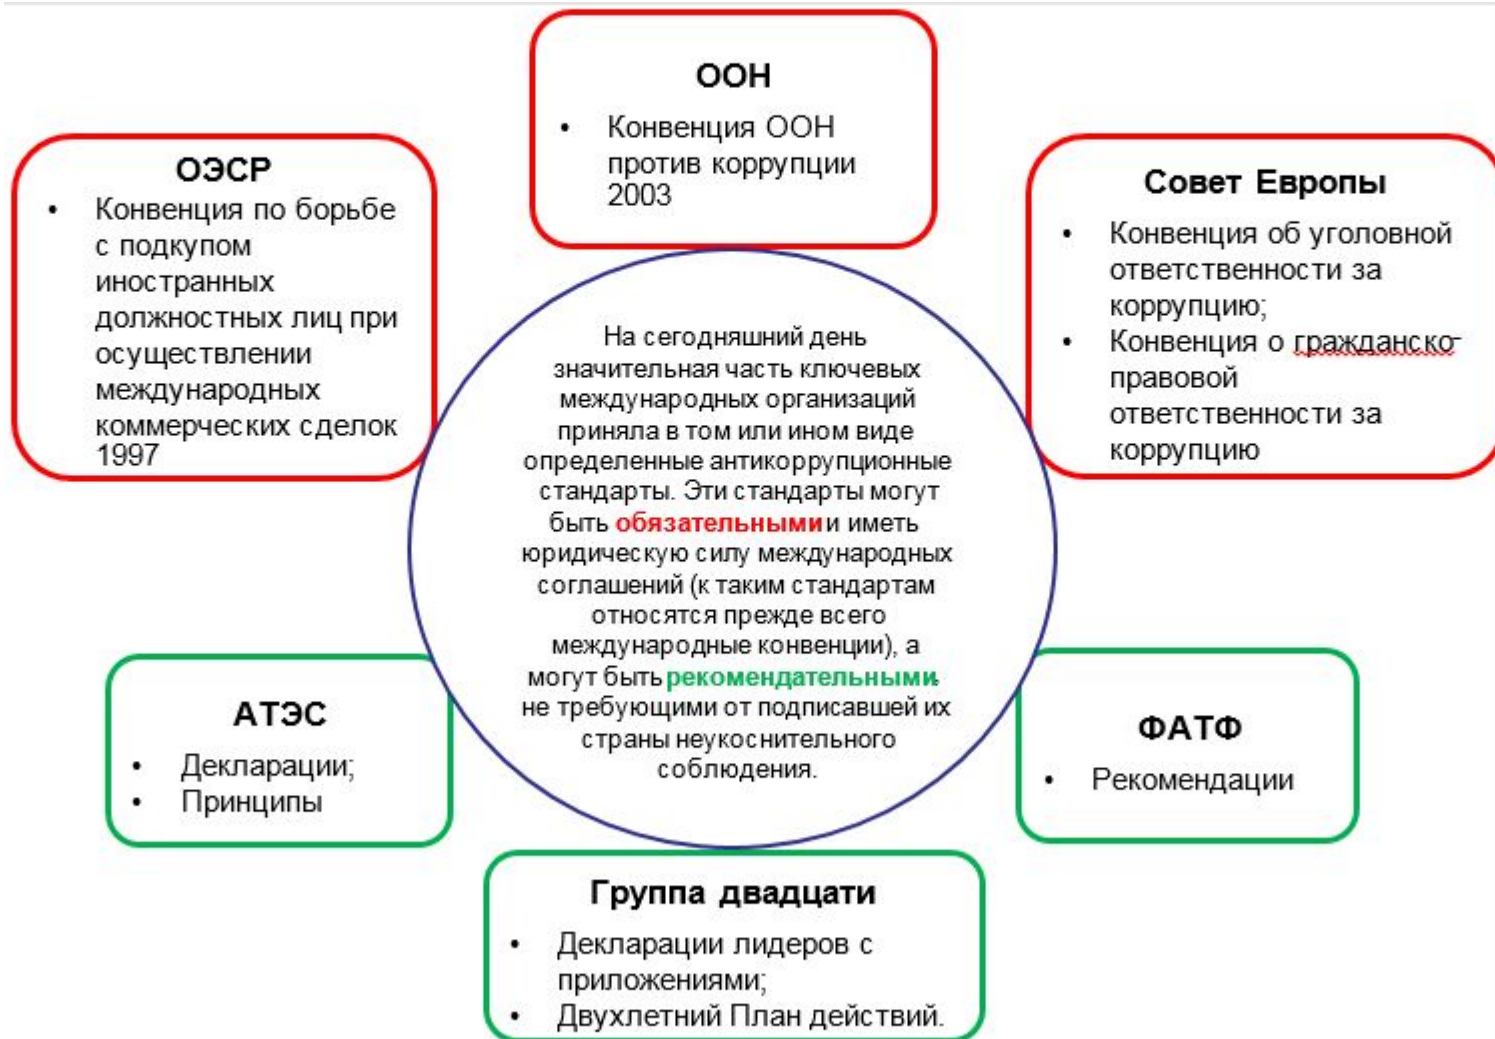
ООН

• Конвенция ООН против коррупции 2003

ОЭСР

• Конвенция по борьбе с подкупом иностранных должностных лиц при осуществлении международных коммерческих сделок 1997

Совет Европы

• Конвенция об уголовной ответственности за коррупцию;
• Конвенция о гражданско-правовой ответственности за коррупцию

На сегодняшний день значительная часть ключевых международных организаций приняла в том или ином виде определенные антикоррупционные стандарты. Эти стандарты могут быть обязательными и иметь юридическую силу международных соглашений (к таким стандартам относятся прежде всего международные конвенции), а могут быть рекомендательными, не требующими от подписавшей их страны неукоснительного соблюдения.

АТЭС

• Декларации;
• Принципы

ФАТФ

• Рекомендации

Группа двадцати

• Декларации лидеров с приложениями;
• Двухлетний План действий.